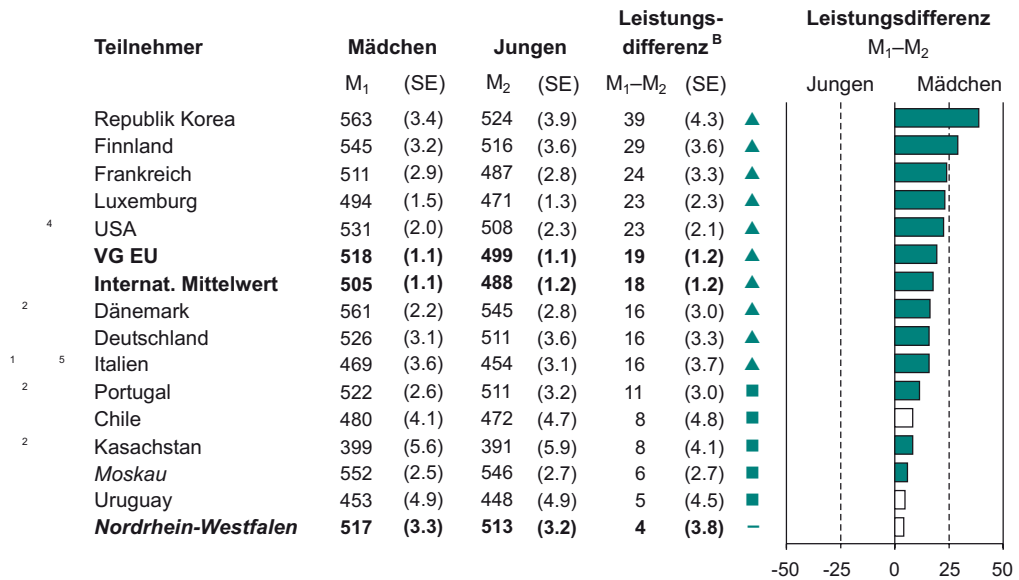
| | Teilnehmer | Mädchen | | Jungen | | Leistungsdifferenz$^{B}$ | | | Leistungsdifferenz $M_1$–$M_2$ |
|---|---|---|---|---|---|---|---|---|---|
| | | $M_1$ | (SE) | $M_2$ | (SE) | $M_1$–$M_2$ | (SE) | | Jungen Mädchen |
| | Republik Korea | 563 | (3.4) | 524 | (3.9) | 39 | (4.3) | ▲ | |
| | Finnland | 545 | (3.2) | 516 | (3.6) | 29 | (3.6) | ▲ | |
| | Frankreich | 511 | (2.9) | 487 | (2.8) | 24 | (3.3) | ▲ | |
| | Luxemburg | 494 | (1.5) | 471 | (1.3) | 23 | (2.3) | ▲ | |
| 4 | USA | 531 | (2.0) | 508 | (2.3) | 23 | (2.1) | ▲ | |
| | **VG EU** | **518** | **(1.1)** | **499** | **(1.1)** | **19** | **(1.2)** | ▲ | |
| | **Internat. Mittelwert** | **505** | **(1.1)** | **488** | **(1.2)** | **18** | **(1.2)** | ▲ | |
| 2 | Dänemark | 561 | (2.2) | 545 | (2.8) | 16 | (3.0) | ▲ | |
| | Deutschland | 526 | (3.1) | 511 | (3.6) | 16 | (3.3) | ▲ | |
| 1 5 | Italien | 469 | (3.6) | 454 | (3.1) | 16 | (3.7) | ▲ | |
| 2 | Portugal | 522 | (2.6) | 511 | (3.2) | 11 | (3.0) | ■ | |
| | Chile | 480 | (4.1) | 472 | (4.7) | 8 | (4.8) | ■ | |
| 2 | Kasachstan | 399 | (5.6) | 391 | (5.9) | 8 | (4.1) | ■ | |
| | *Moskau* | 552 | (2.5) | 546 | (2.7) | 6 | (2.7) | ■ | |
| | Uruguay | 453 | (4.9) | 448 | (4.9) | 5 | (4.5) | ■ | |
| | ***Nordrhein-Westfalen*** | **517** | **(3.3)** | **513** | **(3.2)** | **4** | **(3.8)** | – | |

-50 -25 0 25 50